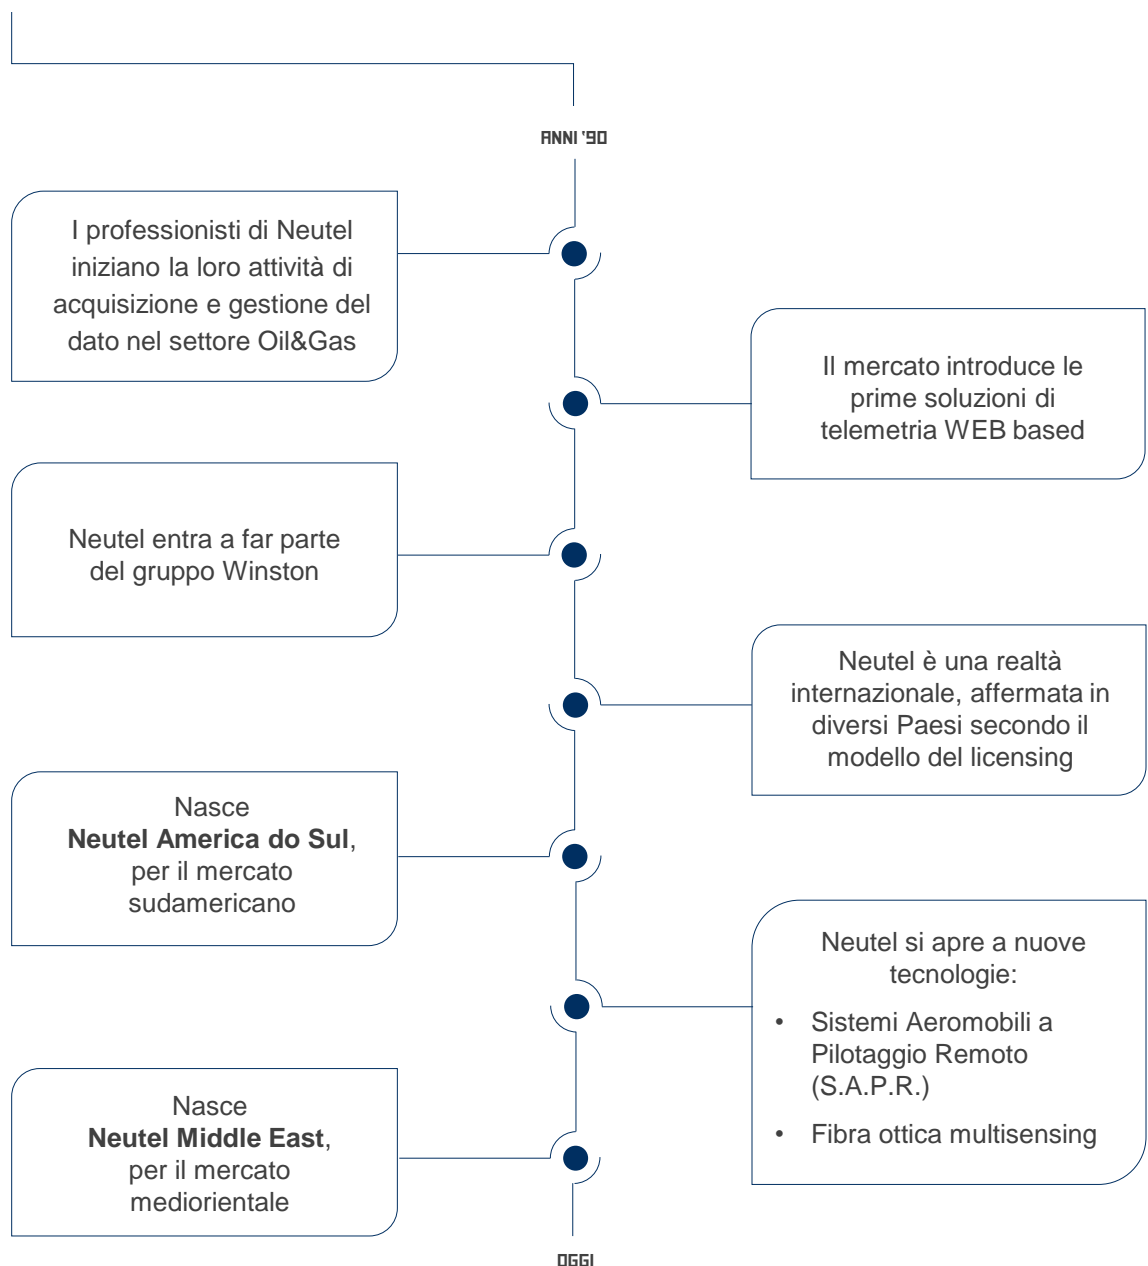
ANNI '90

I professionisti di Neutel iniziano la loro attività di acquisizione e gestione del dato nel settore Oil&Gas

Il mercato introduce le prime soluzioni di telemetria WEB based

Neutel entra a far parte del gruppo Winston

Neutel è una realtà internazionale, affermata in diversi Paesi secondo il modello del licensing

Nasce **Neutel America do Sul**, per il mercato sudamericano

Neutel si apre a nuove tecnologie:

- Sistemi Aeromobili a Pilotaggio Remoto (S.A.P.R.)
- Fibra ottica multisensing

Nasce **Neutel Middle East**, per il mercato mediorientale

OGGI